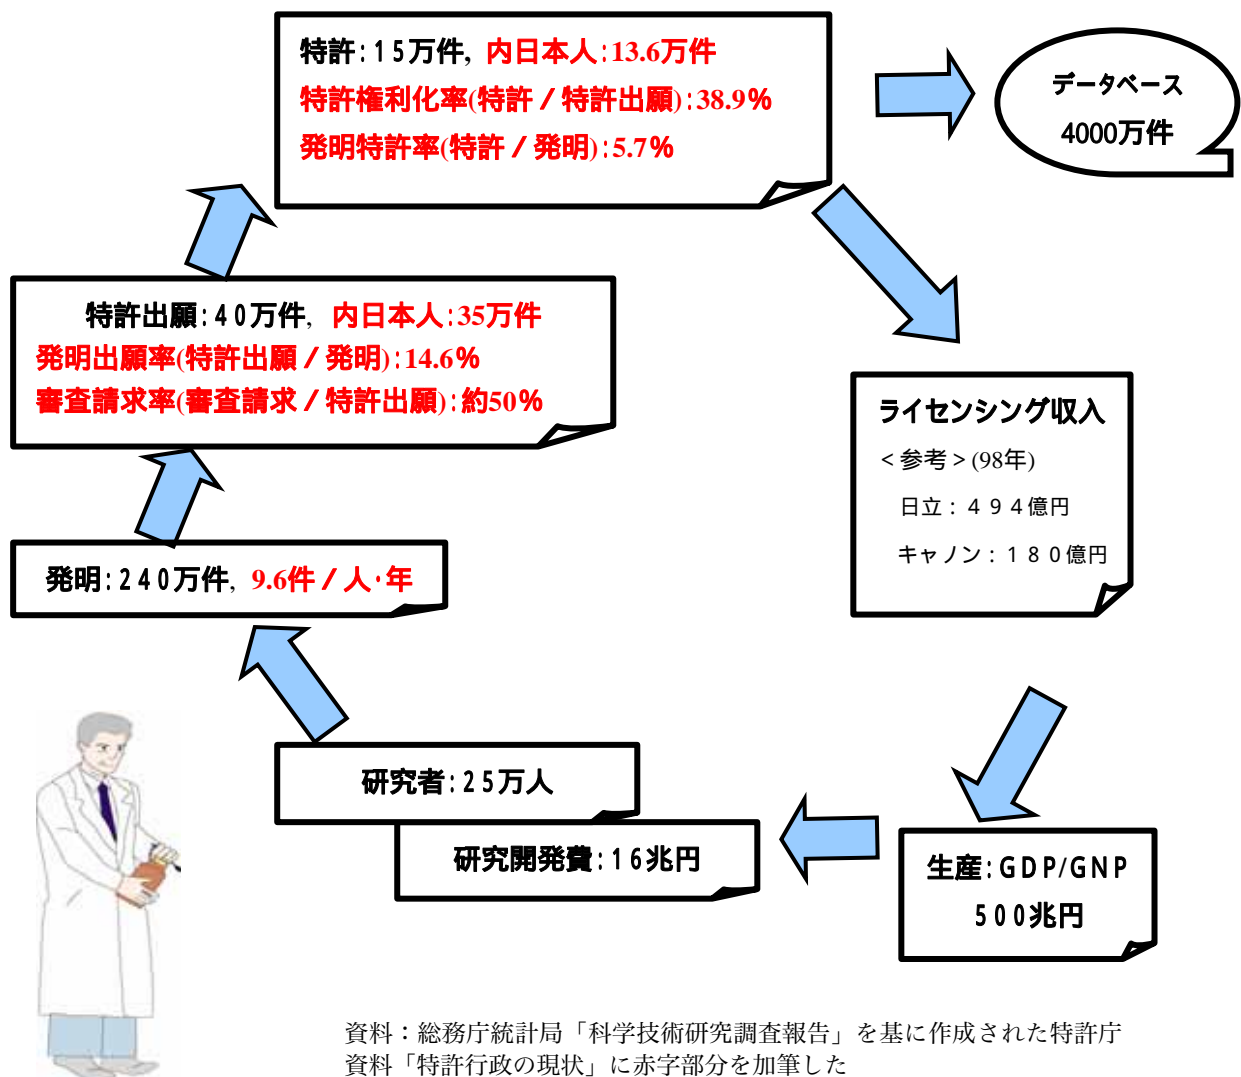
特許：１５万件，内日本人：13.6万件
特許権利化率(特許／特許出願)：38.9%
発明特許率(特許／発明)：5.7%

データベース
4000万件

特許出願：４０万件，内日本人：35万件
発明出願率(特許出願／発明)：14.6%
審査請求率(審査請求／特許出願)：約50%

ライセンシング収入
＜参考＞(98年)
日立：４９４億円
キャノン：１８０億円

発明：２４０万件，9.6件／人･年

研究者：２５万人

研究開発費：１６兆円

生産：GDP/GNP
５００兆円

資料：総務庁統計局「科学技術研究調査報告」を基に作成された特許庁資料「特許行政の現状」に赤字部分を加筆した